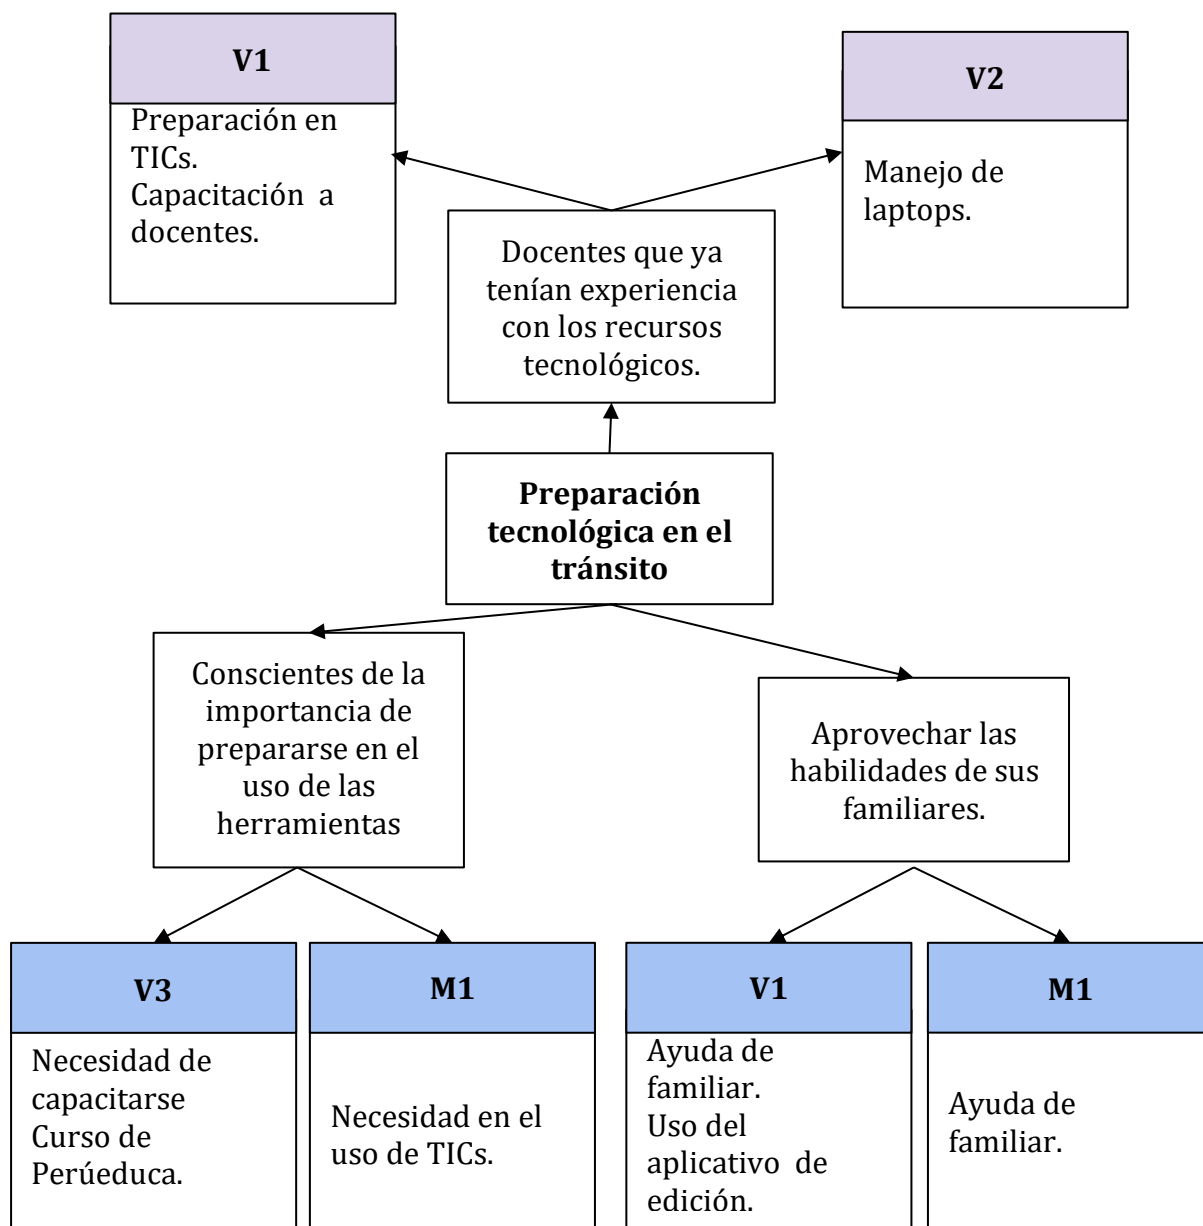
V1

Preparación en TICs.
Capacitación a docentes.

V2

Manejo de laptops.

Docentes que ya tenían experiencia con los recursos tecnológicos.

**Preparación tecnológica en el tránsito**

Conscientes de la importancia de prepararse en el uso de las herramientas

Aprovechar las habilidades de sus familiares.

V3

Necesidad de capacitarse
Curso de Perúeduca.

M1

Necesidad en el uso de TICs.

V1

Ayuda de familiar.
Uso del aplicativo de edición.

M1

Ayuda de familiar.